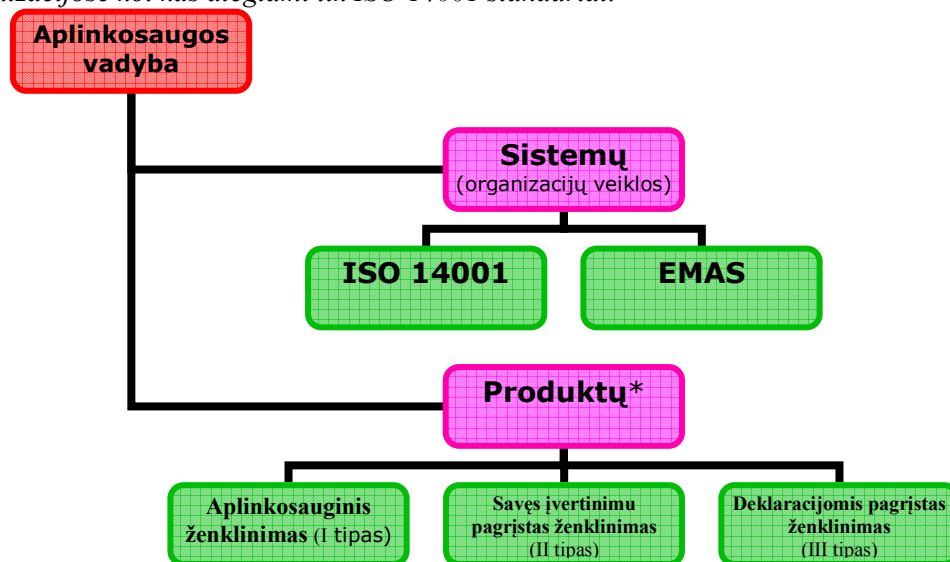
Aplinkosaugos vadyba

Sistemų
(organizacijų veiklos)

ISO 14001

EMAS

Produktų*

Aplinkosauginis ženklinimas (I tipas)

Savęs įvertinimu pagrįstas ženklinimas (II tipas)

Deklaracijomis pagrįstas ženklinimas (III tipas)